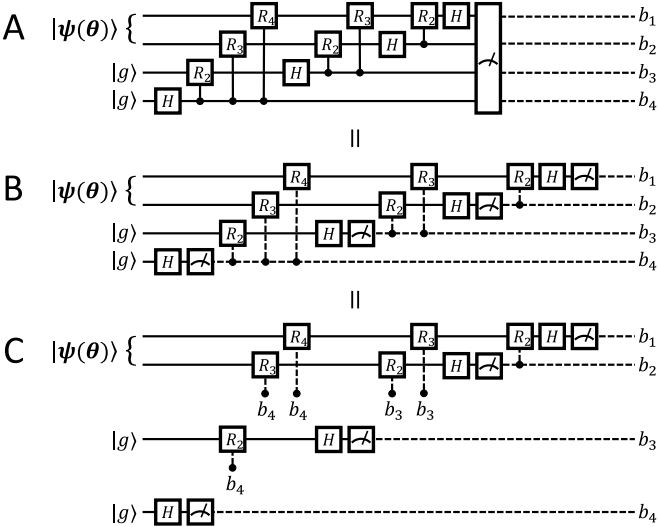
A

$|\psi(\theta)\rangle$ $\{$

$|g\rangle$

$|g\rangle$

$H$ $R_2$ $R_3$ $R_4$ $H$ $R_2$ $R_3$ $H$ $R_2$ $H$

$b_1$

$b_2$

$b_3$

$b_4$

||

B

$|\psi(\theta)\rangle$ $\{$

$|g\rangle$

$|g\rangle$

$H$ $R_2$ $R_3$ $R_4$ $H$ $R_2$ $R_3$ $H$ $R_2$ $H$

$b_1$

$b_2$

$b_3$

$b_4$

||

C

$|\psi(\theta)\rangle$ $\{$

$R_3$ $R_4$ $R_2$ $R_3$ $H$ $R_2$ $H$

$b_4$ $b_4$ $b_3$ $b_3$

$b_1$

$b_2$

$|g\rangle$

$R_2$ $H$

$b_4$

$b_3$

$|g\rangle$

$H$

$b_4$